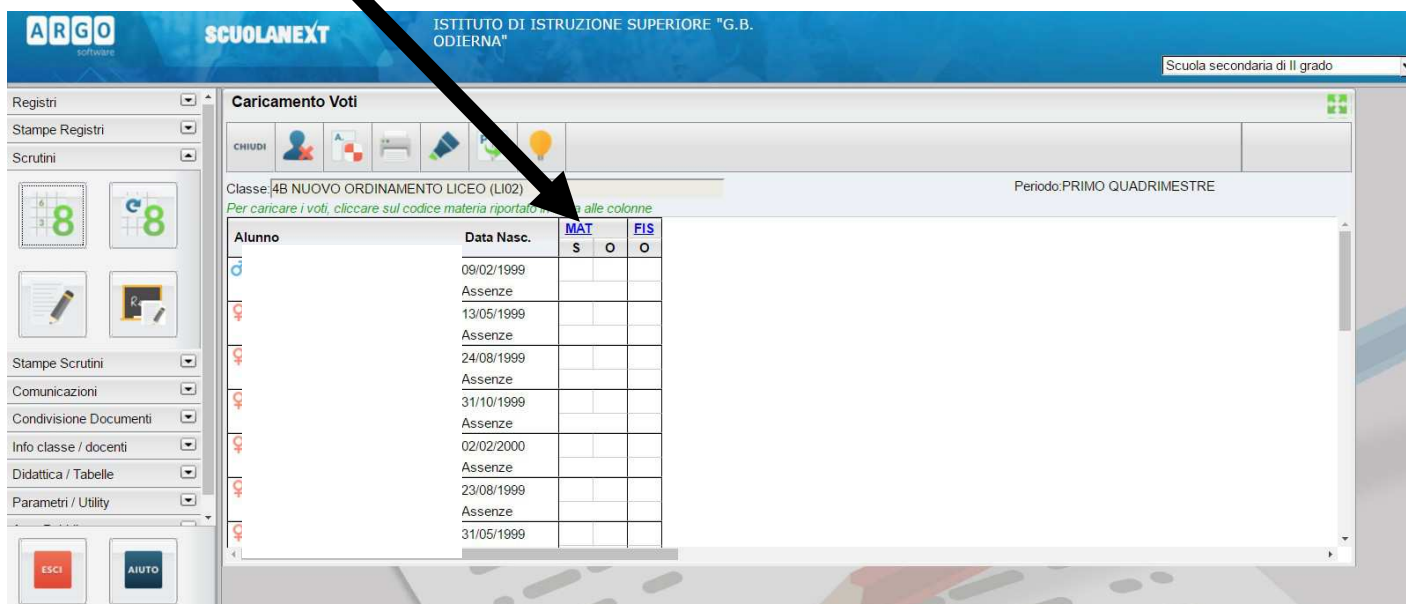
ARGO software

SCUOLANEXT

ISTITUTO DI ISTRUZIONE SUPERIORE "G.B. ODIERNA"

Scuola secondaria di II grado

Registri
Stampe Registri
Scrutini

Stampe Scrutini
Comunicazioni
Condivisione Documenti
Info classe / docenti
Didattica / Tabelle
Parametri / Utility

ESCI
AIUTO

Caricamento Voti

CHIUDI

Classe: 4B NUOVO ORDINAMENTO LICEO (LI02)

Periodo: PRIMO QUADRIMESTRE

Per caricare i voti, cliccare sul codice materia riportato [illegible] alle colonne

| Alunno | Data Nasc. | MAT S | MAT O | FIS O |
|---|---|---|---|---|
| | 09/02/1999 | | | |
| | Assenze | | | |
| | 13/05/1999 | | | |
| | Assenze | | | |
| | 24/08/1999 | | | |
| | Assenze | | | |
| | 31/10/1999 | | | |
| | Assenze | | | |
| | 02/02/2000 | | | |
| | Assenze | | | |
| | 23/08/1999 | | | |
| | Assenze | | | |
| | 31/05/1999 | | | |